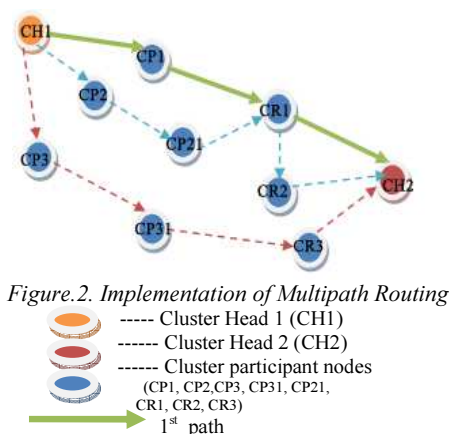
CH1
CP1
CP2
CR1
CP21
CP3
CR2
CH2
CP31
CR3

Figure.2. Implementation of Multipath Routing

----- Cluster Head 1 (CH1)
------ Cluster Head 2 (CH2)
------ Cluster participant nodes (CP1, CP2,CP3, CP31, CP21, CR1, CR2, CR3)
$1^{st}$ path